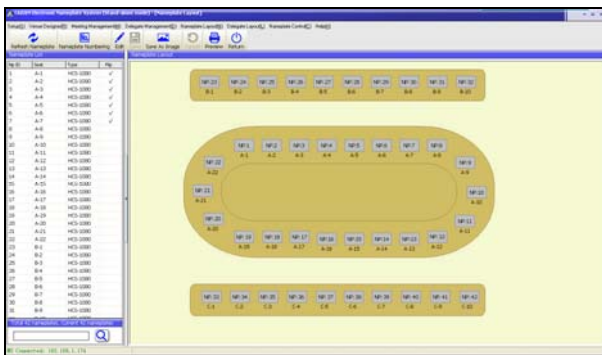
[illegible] Electronic Nameplate System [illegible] [Nameplate Layout]

Setup(S) Venue Designer(D) Meeting Management(M) Delegate Management(E) Nameplate Layout(N) Delegate Layout(L) Nameplate Control(C) Help(H)

Refresh Nameplate Nameplate Numbering Edit Save Save As Image Preview Return

Nameplate List

| No. | Seat | Type | Flip |
|---|---|---|---|
| 1 | A-1 | HCS-1000 | ✓ |
| 2 | A-2 | HCS-1000 | ✓ |
| 3 | A-3 | HCS-1000 | ✓ |
| 4 | A-4 | HCS-1000 | ✓ |
| 5 | A-5 | HCS-1000 | ✓ |
| 6 | A-6 | HCS-1000 | ✓ |
| 7 | A-7 | HCS-1000 | ✓ |
| 8 | A-8 | HCS-1000 | |
| 9 | A-9 | HCS-1000 | |
| 10 | A-10 | HCS-1000 | |
| 11 | A-11 | HCS-1000 | |
| 12 | A-12 | HCS-1000 | |
| 13 | A-13 | HCS-1000 | |
| 14 | A-14 | HCS-1000 | |
| 15 | A-15 | HCS-1000 | |
| 16 | A-16 | HCS-1000 | |
| 17 | A-17 | HCS-1000 | |
| 18 | A-18 | HCS-1000 | |
| 19 | A-19 | HCS-1000 | |
| 20 | A-20 | HCS-1000 | |
| 21 | A-21 | HCS-1000 | |
| 22 | A-22 | HCS-1000 | |
| 23 | B-1 | HCS-1000 | |
| 24 | B-2 | HCS-1000 | |
| 25 | B-3 | HCS-1000 | |
| 26 | B-4 | HCS-1000 | |
| 27 | B-5 | HCS-1000 | |
| 28 | B-6 | HCS-1000 | |
| 29 | B-7 | HCS-1000 | |
| 30 | B-8 | HCS-1000 | |
| 31 | B-9 | HCS-1000 | |

Total 42 Nameplates, Current 42 Nameplates

Nameplate Layout

NP 23 B-1 NP 24 B-2 NP 25 B-3 NP 26 B-4 NP 27 B-5 NP 28 B-6 NP 29 B-7 NP 30 B-8 NP 31 B-9 NP 32 B-10

NP 1 A-1 NP 2 A-2 NP 3 A-3 NP 4 A-4 NP 5 A-5 NP 6 A-6 NP 7 A-7 NP 8 A-8

NP 22 A-22 NP 9 A-9 NP 21 A-21 NP 10 A-10 NP 20 A-20 NP 11 A-11

NP 19 A-19 NP 18 A-18 NP 17 A-17 NP 16 A-16 NP 15 A-15 NP 14 A-14 NP 13 A-13 NP 12 A-12

NP 33 C-1 NP 34 C-2 NP 35 C-3 NP 36 C-4 NP 37 C-5 NP 38 C-6 NP 39 C-7 NP 40 C-8 NP 41 C-9 NP 42 C-10

Connected: 192.168.1.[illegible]